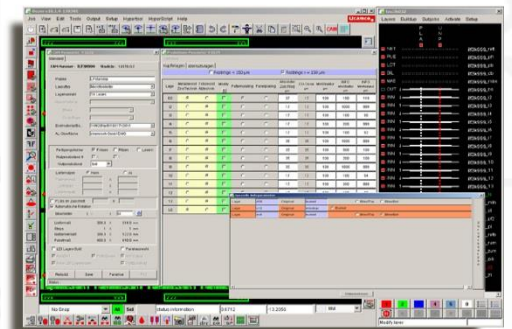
Job View Edit Tools Output Setup Hyperlist HyperScript Help

Layout Buildup Outputs Artwork Setup

Standard

Name
Layout
Layername

Richtungswechsel
Einstellungen

Lage

Polung
Rotate

Richtungslage

Abstand
Anzahl

Linien

Mirror
Ebene
Kontrast

Ebene
Ebene

Ref

Lage

Ebene

Reload Save Restore OK

No Snap All Sel 00712 12.2050 Mill

Modify layer